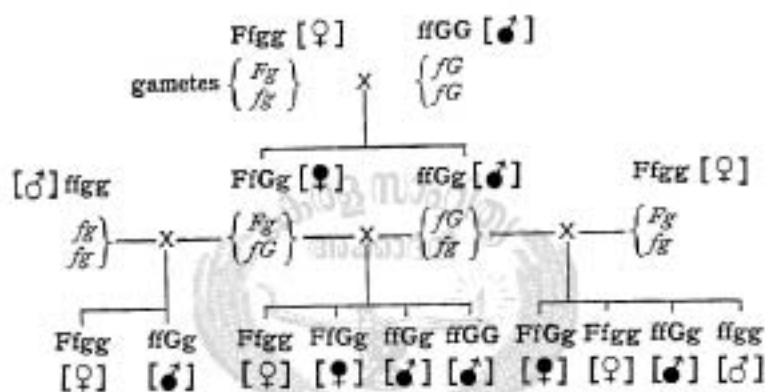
Ffgg [♀] ffGG [♂]

gametes $\left\{\begin{matrix} Fg \\ fg \end{matrix}\right\}$ × $\left\{\begin{matrix} fG \\ fG \end{matrix}\right\}$

[♂] ffgg FfGg [♀] ffGg [♂] Ffgg [♀]

$\left.\begin{matrix} fg \\ fg \end{matrix}\right\}$ — × — $\left\{\begin{matrix} Fg \\ fG \end{matrix}\right\}$ — × — $\left\{\begin{matrix} fG \\ fg \end{matrix}\right\}$ — × — $\left\{\begin{matrix} Fg \\ fg \end{matrix}\right.$

Ffgg ffGg Ffgg FfGg ffGg ffGG FfGg Ffgg ffGg ffgg

[♀] [♂] [♀] [♀] [♂] [♂] [♀] [♀] [♂] [♂]